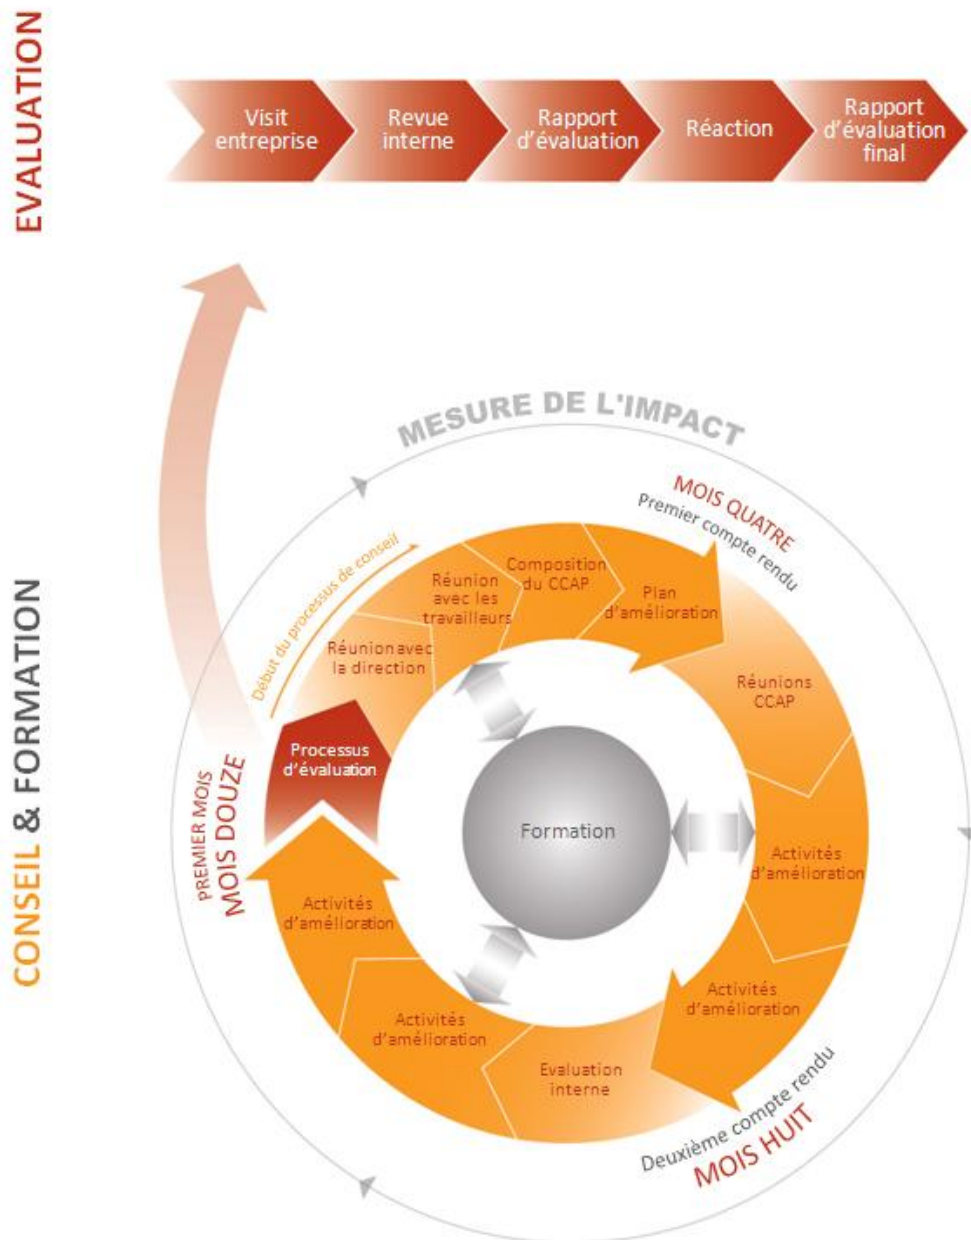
EVALUATION

Visit entreprise

Revue interne

Rapport d'évaluation

Réaction

Rapport d'évaluation final

MESURE DE L'IMPACT

MOIS QUATRE
Premier compte rendu

Début du processus de conseil

Réunion avec la direction

Réunion avec les travailleurs

Composition du CCAP

Plan d'amélioration

Réunions CCAP

Processus d'évaluation

Formation

Activités d'amélioration

Activités d'amélioration

Evaluation interne

Activités d'amélioration

Activités d'amélioration

PREMIER MOIS
MOIS DOUZE

Deuxième compte rendu
MOIS HUIT

CONSEIL & FORMATION